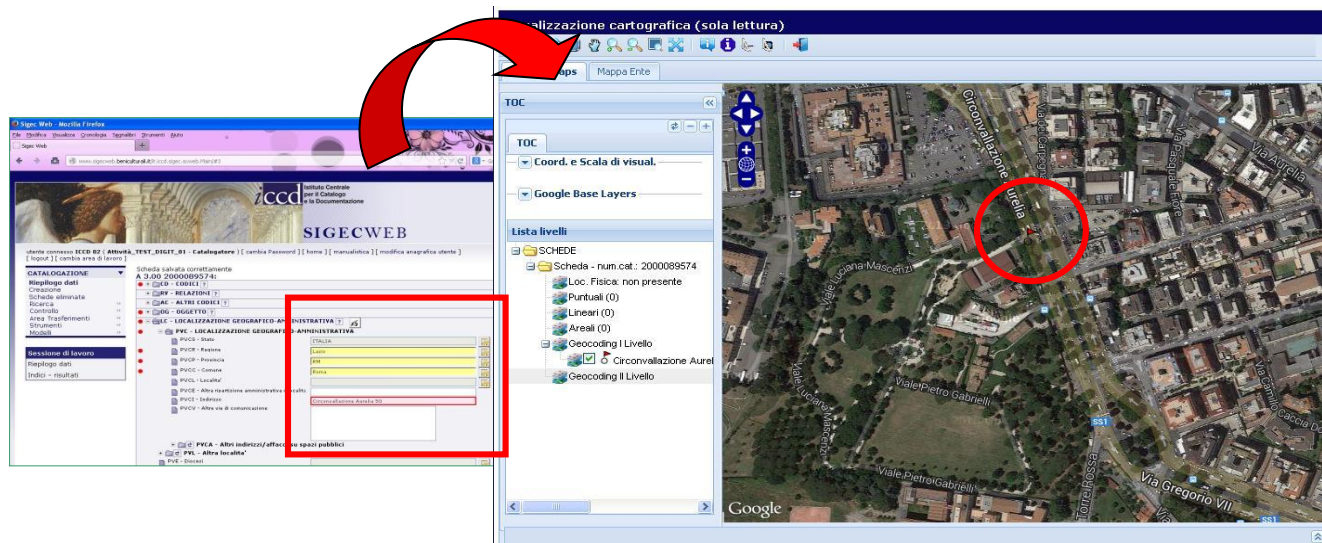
Sigec Web - Mozilla Firefox

File Modifica Visualizza Cronologia Segnalibri Strumenti Aiuto

Sigec Web

www.sigecweb.beniculturali.it

iccd Istituto Centrale per il Catalogo e la Documentazione

SIGECWEB

utente connesso ICCD 02 ( Attività_TEST_DIGIT_01 - Catalogatore ) [ cambia Password ] [ home ] [ manualistica ] [ modifica anagrafica utente ] [ logout ] [ cambia area di lavoro ]

CATALOGAZIONE
Riepilogo dati
Creazione
Schede eliminate
Ricerca
Controllo
Area Trasferimenti
Strumenti
Modelli

Sessione di lavoro
Riepilogo dati
Indici - risultati

Scheda salvata correttamente
A 3.00 2000089574:

CD - CODICI
RV - RELAZIONI
AC - ALTRI CODICI
OG - OGGETTO
LC - LOCALIZZAZIONE GEOGRAFICO-AMMINISTRATIVA
PVC - LOCALIZZAZIONE GEOGRAFICO-AMMINISTRATIVA
PVCS - Stato ITALIA
PVCR - Regione Lazio
PVCP - Provincia RM
PVCC - Comune Roma
PVCL - Località
PVCE - Altra ripartizione amministrativa o località
PVCI - Indirizzo Circonvallazione Aurelia 50
PVCV - Altre vie di comunicazione
PVCA - Altri indirizzi/affacci su spazi pubblici
PVL - Altra località
PVE - Diocesi

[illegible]alizzazione cartografica (sola lettura)

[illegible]aps Mappa Ente

TOC
TOC
Coord. e Scala di visual.
Google Base Layers
Lista livelli
SCHEDE
Scheda - num.cat.: 2000089574
Loc. Fisica: non presente
Puntuali (0)
Lineari (0)
Areali (0)
Geocoding I Livello
Circonvallazione Aurel
Geocoding II Livello

Circonvallazione Aurelia
Via Aurelia
Viale Luciana Masceri
Viale Pietro Gabrielli
Viale Luciana
Viale Pietro Gabrielli
Torre Rossa
Via Gregorio VII
SS1
Google